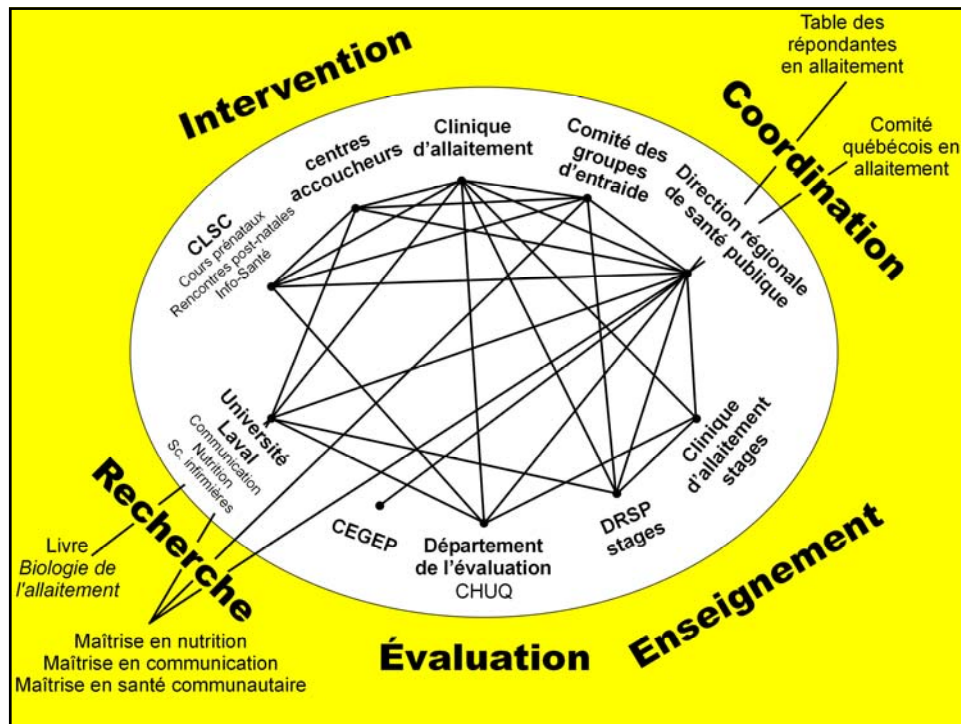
Intervention

Coordination

Table des répondantes en allaitement

Comité québécois en allaitement

centres accoucheurs

Clinique d'allaitement

Comité des groupes d'entraide

Direction régionale de santé publique

CLSC
Cours prénataux
Rencontres post-natales
Info-Santé

Université Laval
Communication
Nutrition
Sc. infirmières

Clinique d'allaitement stages

Recherche

Livre
*Biologie de l'allaitement*

CEGEP

Département de l'évaluation
CHUQ

DRSP stages

Enseignement

Maîtrise en nutrition
Maîtrise en communication
Maîtrise en santé communautaire

Évaluation